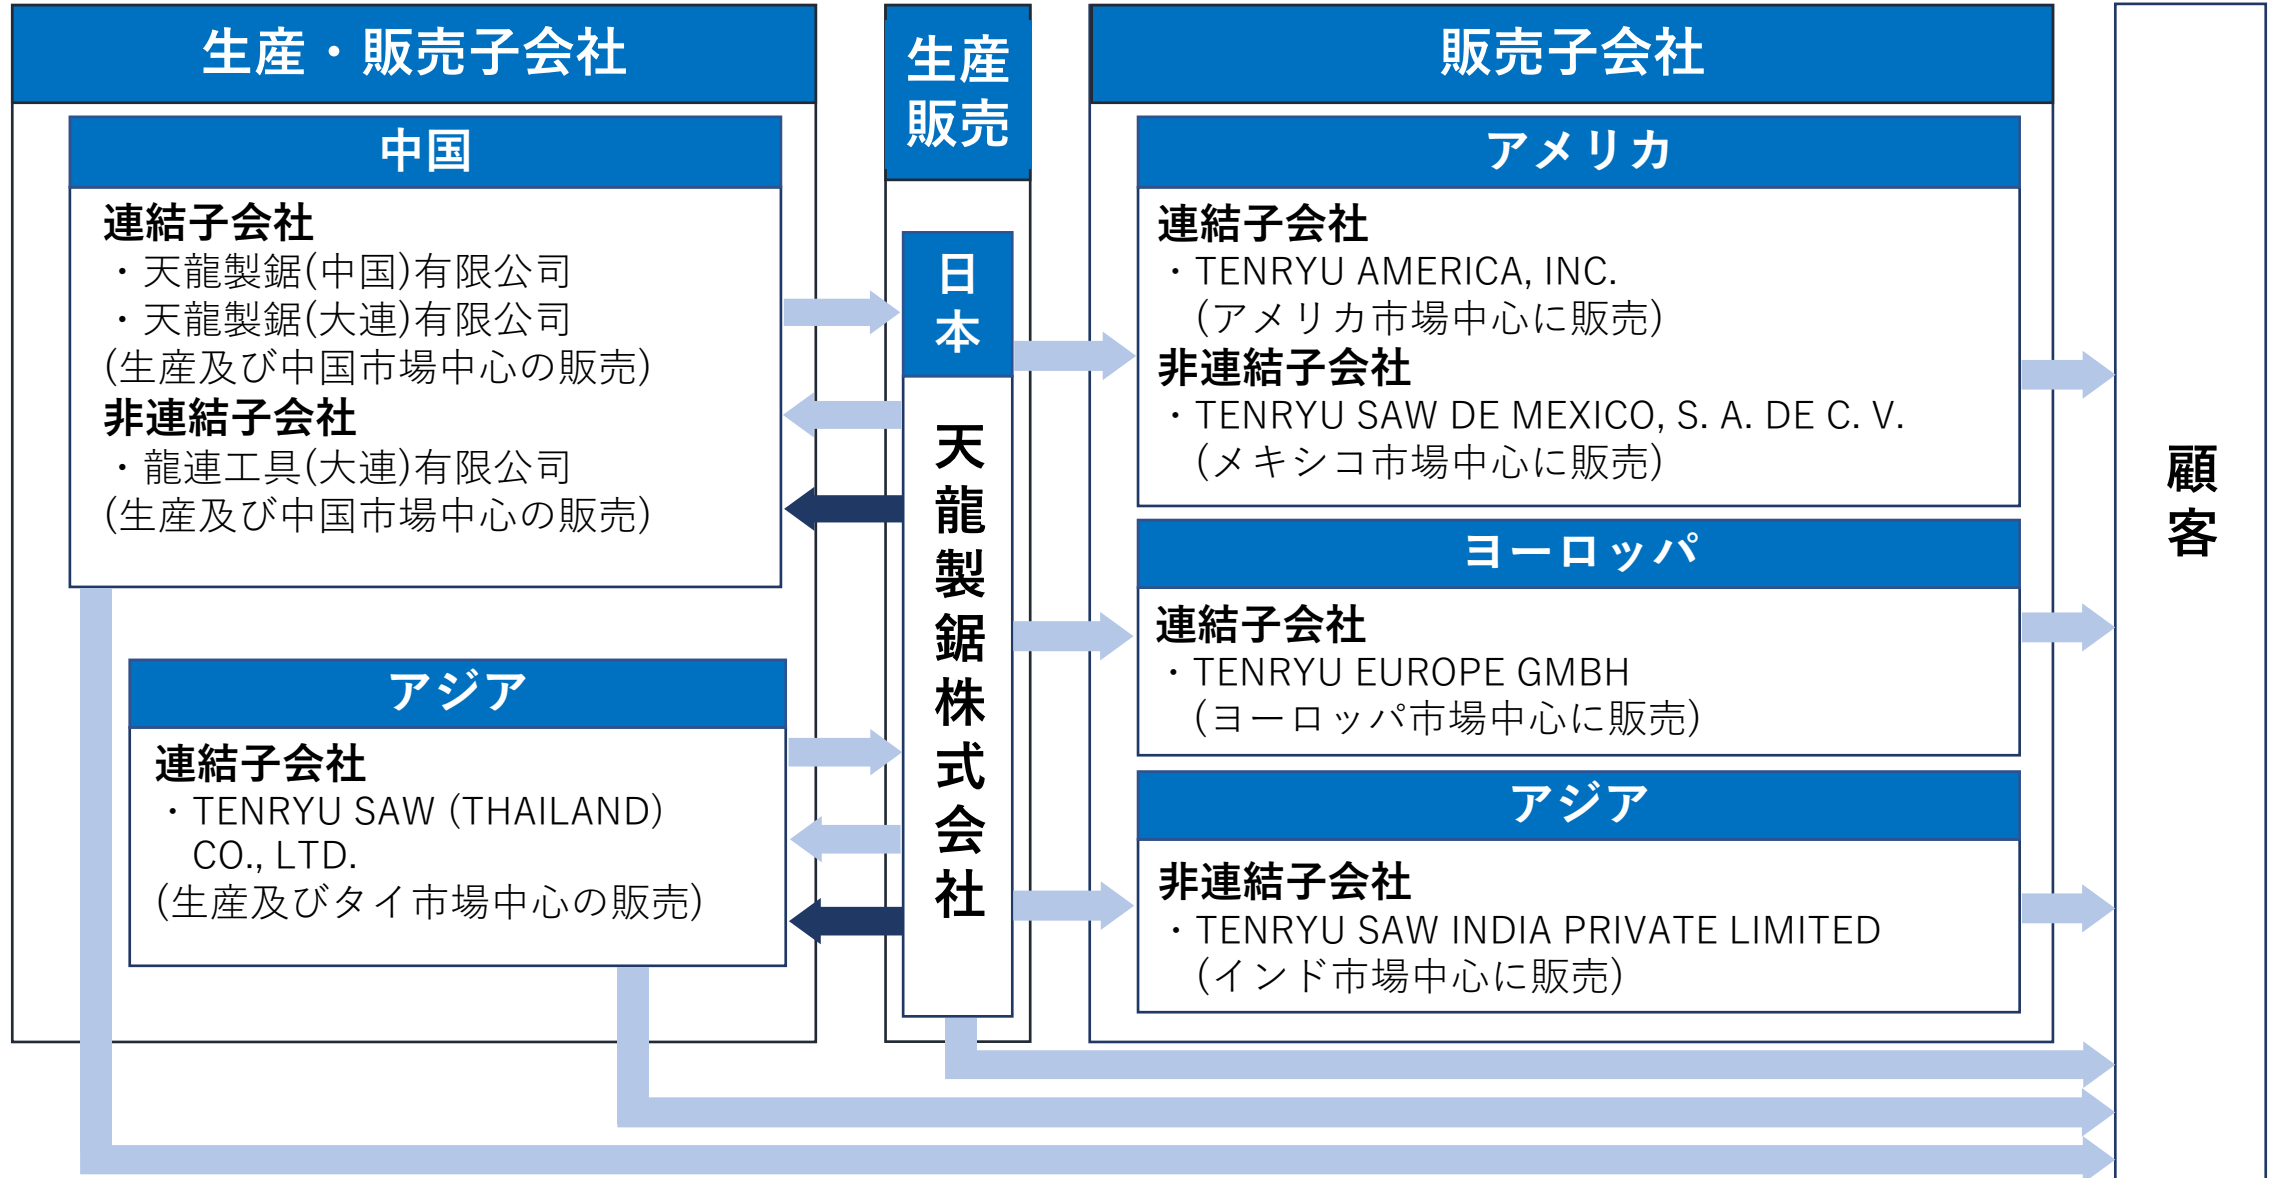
生産・販売子会社

中国

連結子会社
・天龍製鋸(中国)有限公司
・天龍製鋸(大連)有限公司
(生産及び中国市場中心の販売)
非連結子会社
・龍連工具(大連)有限公司
(生産及び中国市場中心の販売)

アジア

連結子会社
・TENRYU SAW (THAILAND) CO., LTD.
(生産及びタイ市場中心の販売)

生産販売

日本

天龍製鋸株式会社

販売子会社

アメリカ

連結子会社
・TENRYU AMERICA, INC.
(アメリカ市場中心に販売)
非連結子会社
・TENRYU SAW DE MEXICO, S. A. DE C. V.
(メキシコ市場中心に販売)

ヨーロッパ

連結子会社
・TENRYU EUROPE GMBH
(ヨーロッパ市場中心に販売)

アジア

非連結子会社
・TENRYU SAW INDIA PRIVATE LIMITED
(インド市場中心に販売)

顧客